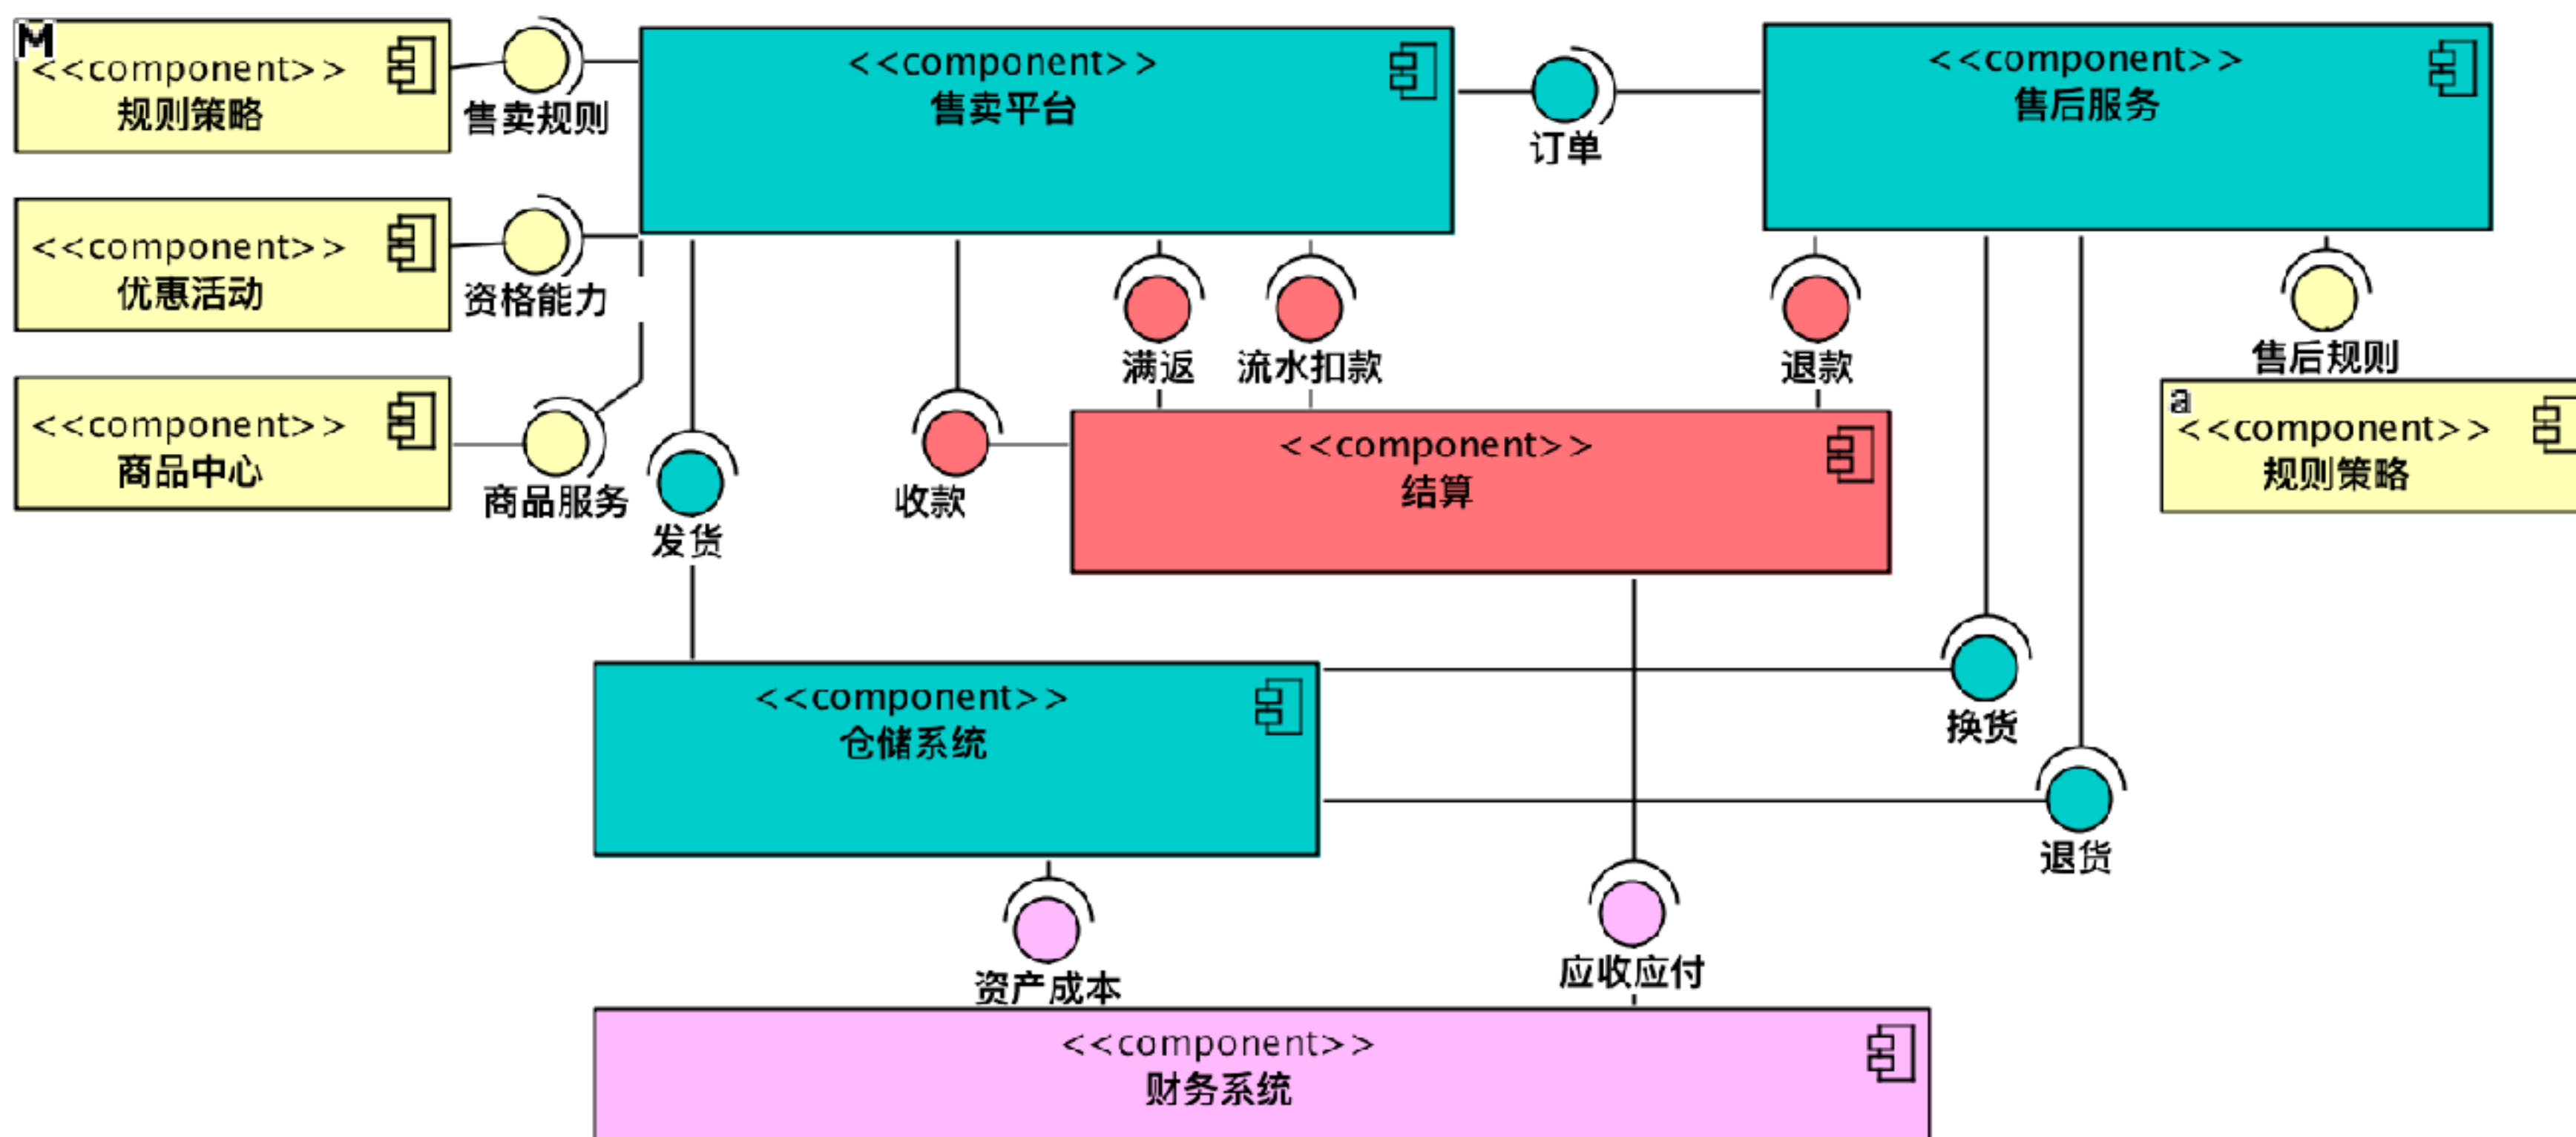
M
<<component>>
规则策略

售卖规则

<<component>>
售卖平台

订单

<<component>>
售后服务

<<component>>
优惠活动

资格能力

满返

流水扣款

退款

售后规则

<<component>>
商品中心

商品服务

发货

收款

<<component>>
结算

a
<<component>>
规则策略

<<component>>
仓储系统

换货

退货

资产成本

应收应付

<<component>>
财务系统